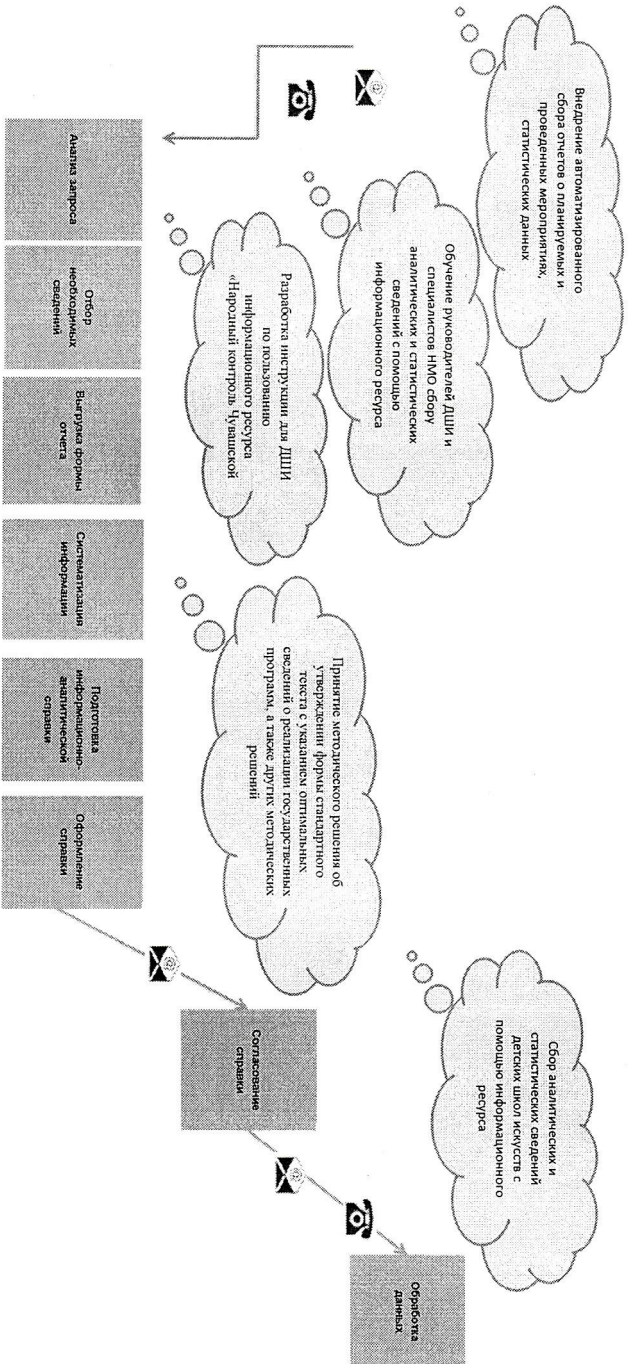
Внедрение автоматизированного сбора отчетов о планируемых и проведенных мероприятиях, статистических данных

Обучение руководителей ДШИ и специалистов НМО сбору аналитических и статистических сведений с помощью информационного ресурса

Разработка инструкции для ДШИ по пользованию информационного ресурса «Народный контроль Чувашской

Принятие методического решения об утверждении формы стандартного текста с указанием оптимальных сведений о реализации государственных программ, а также других методических решений

Сбор аналитических и статистических сведений детских школ искусств с помощью информационного ресурса

Анализ запроса

Отбор необходимых сведений

Выгрузка формы отчета

Систематизация информации

Подготовка информационно-аналитической справки

Оформление справки

Согласование справки

Обработка данных